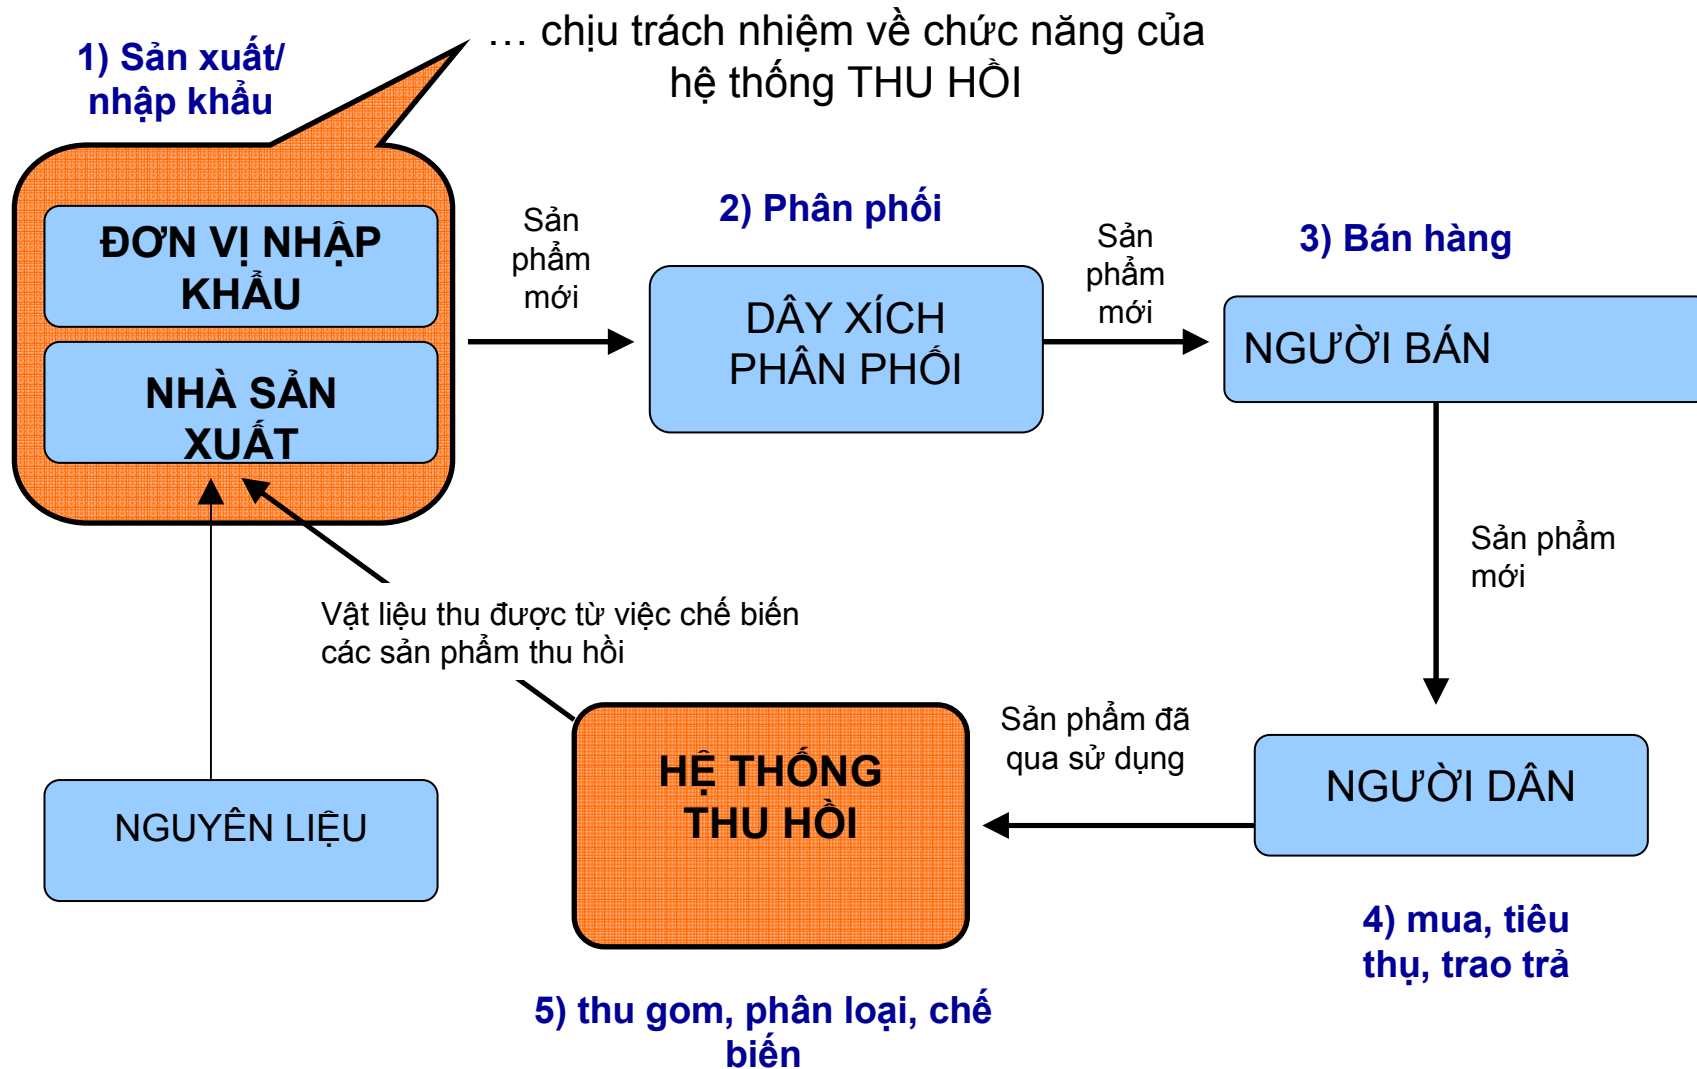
1) Sản xuất/ nhập khẩu

… chịu trách nhiệm về chức năng của hệ thống THU HỒI

ĐƠN VỊ NHẬP KHẨU

NHÀ SẢN XUẤT

Sản phẩm mới

2) Phân phối

DÂY XÍCH PHÂN PHỐI

Sản phẩm mới

3) Bán hàng

NGƯỜI BÁN

Sản phẩm mới

Vật liệu thu được từ việc chế biến các sản phẩm thu hồi

Sản phẩm đã qua sử dụng

HỆ THỐNG THU HỒI

NGƯỜI DÂN

NGUYÊN LIỆU

4) mua, tiêu thụ, trao trả

5) thu gom, phân loại, chế biến